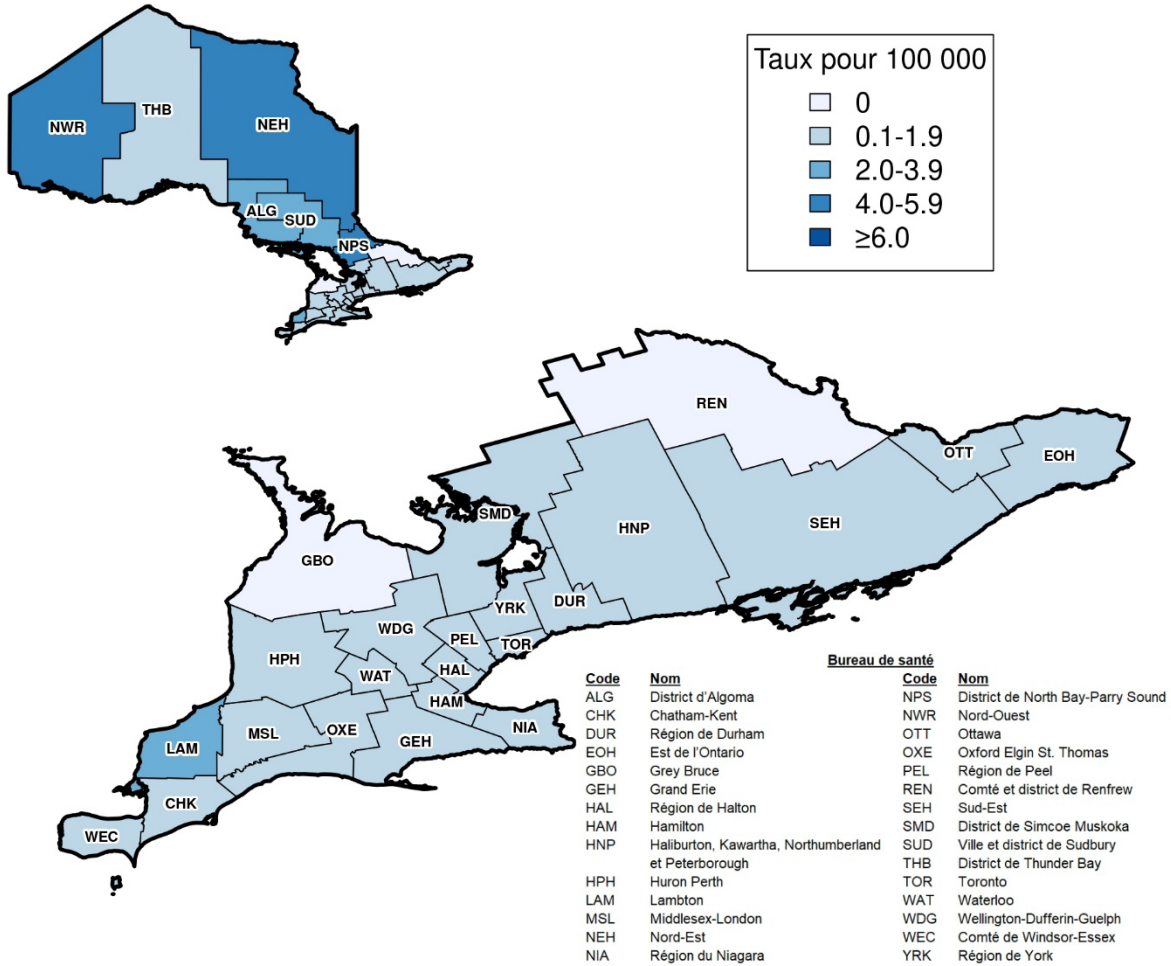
NWR
THB
NEH
ALG
SUD
NPS

Taux pour 100 000
0
0.1-1.9
2.0-3.9
4.0-5.9
≥6.0

REN
OTT
EOH
SMD
HNP
SEH
GBO
YRK
DUR
WDG
PEL
TOR
HPH
WAT
HAL
HAM
NIA
LAM
MSL
OXE
GEH
CHK
WEC

Bureau de santé

| Code | Nom | Code | Nom |
|---|---|---|---|
| ALG | District d'Algoma | NPS | District de North Bay-Parry Sound |
| CHK | Chatham-Kent | NWR | Nord-Ouest |
| DUR | Région de Durham | OTT | Ottawa |
| EOH | Est de l'Ontario | OXE | Oxford Elgin St. Thomas |
| GBO | Grey Bruce | PEL | Région de Peel |
| GEH | Grand Erie | REN | Comté et district de Renfrew |
| HAL | Région de Halton | SEH | Sud-Est |
| HAM | Hamilton | SMD | District de Simcoe Muskoka |
| HNP | Haliburton, Kawartha, Northumberland et Peterborough | SUD | Ville et district de Sudbury |
| | | THB | District de Thunder Bay |
| HPH | Huron Perth | TOR | Toronto |
| LAM | Lambton | WAT | Waterloo |
| MSL | Middlesex-London | WDG | Wellington-Dufferin-Guelph |
| NEH | Nord-Est | WEC | Comté de Windsor-Essex |
| NIA | Région du Niagara | YRK | Région de York |